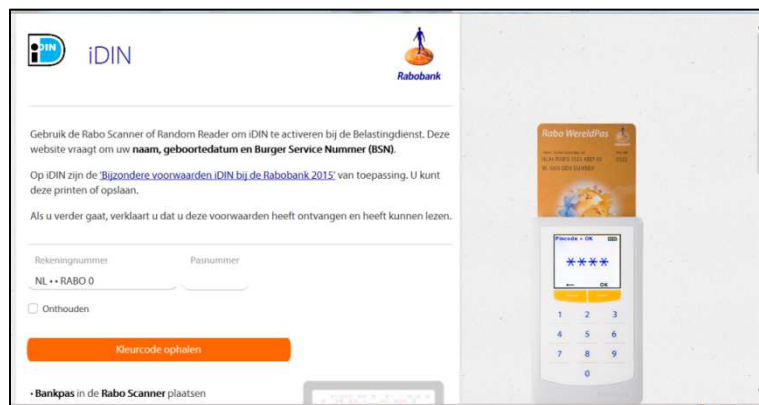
iDIN iDIN

Rabobank

Gebruik de Rabo Scanner of Random Reader om iDIN te activeren bij de Belastingdienst. Deze website vraagt om uw **naam, geboortedatum en Burger Service Nummer (BSN)**.

Op iDIN zijn de 'Bijzondere voorwaarden iDIN bij de Rabobank 2015' van toepassing. U kunt deze printen of opslaan.

Als u verder gaat, verklaart u dat u deze voorwaarden heeft ontvangen en heeft kunnen lezen.

Rekeningnummer
NL • • RABO 0

Pasnummer

Onthouden

Kleurcode ophalen

• **Bankpas** in de **Rabo Scanner** plaatsen

Rabo WereldPas

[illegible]

Pincode + OK

****

←

OK

1 2 3
4 5 6
7 8 9
0